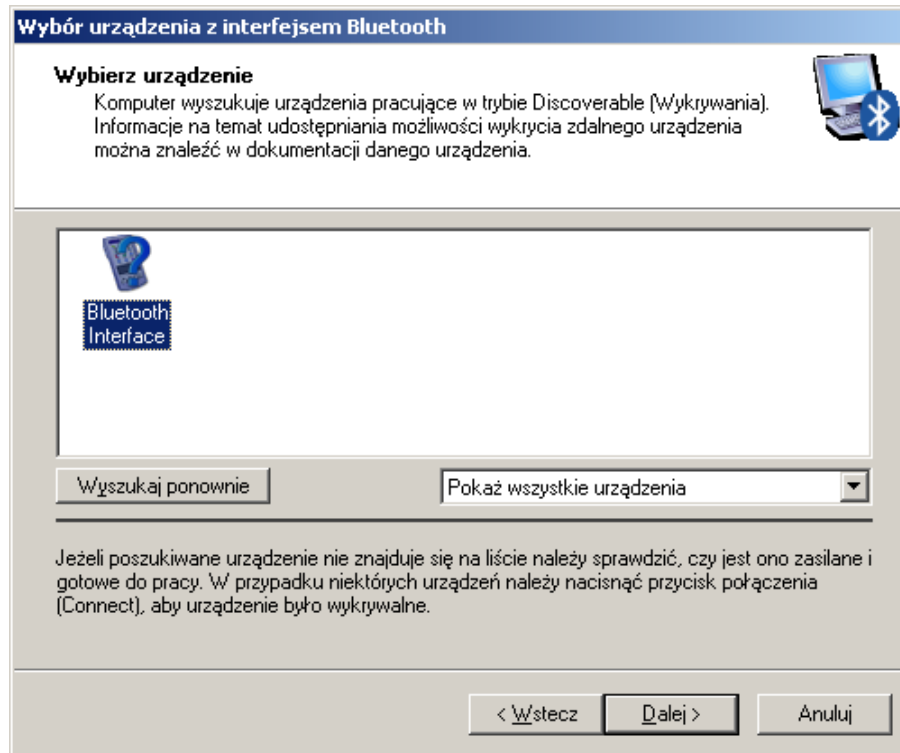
Wybór urządzenia z interfejsem Bluetooth

Wybierz urządzenie

Komputer wyszukuje urządzenia pracujące w trybie Discoverable (Wykrywania). Informacje na temat udostępniania możliwości wykrycia zdalnego urządzenia można znaleźć w dokumentacji danego urządzenia.

Bluetooth Interface

Wyszukaj ponownie

Pokaż wszystkie urządzenia

Jeżeli poszukiwane urządzenie nie znajduje się na liście należy sprawdzić, czy jest ono zasilane i gotowe do pracy. W przypadku niektórych urządzeń należy nacisnąć przycisk połączenia (Connect), aby urządzenie było wykrywalne.

< Wstecz

Dalej >

Anuluj